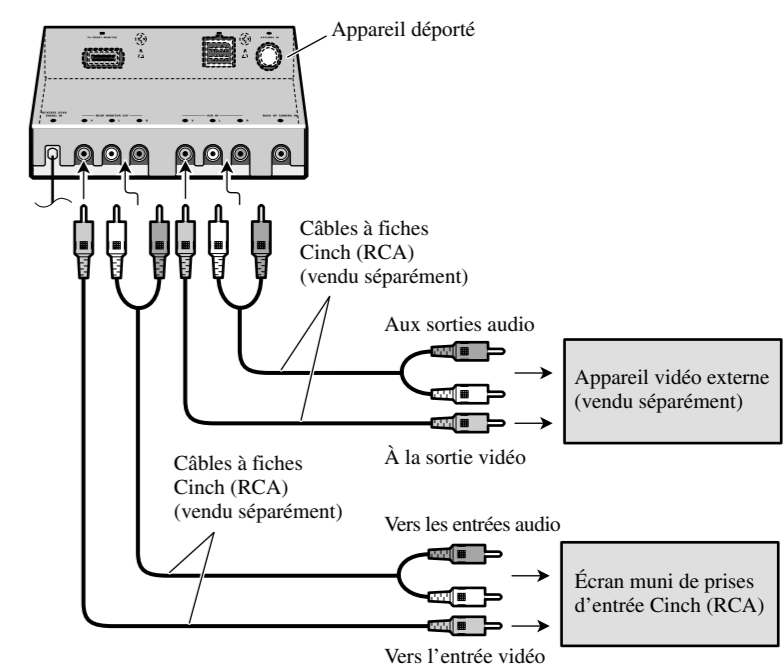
Appareil déporté

Câbles à fiches Cinch (RCA) (vendu séparément)

Aux sorties audio

Appareil vidéo externe (vendu séparément)

À la sortie vidéo

Câbles à fiches Cinch (RCA) (vendu séparément)

Vers les entrées audio

Écran muni de prises d'entrée Cinch (RCA)

Vers l'entrée vidéo